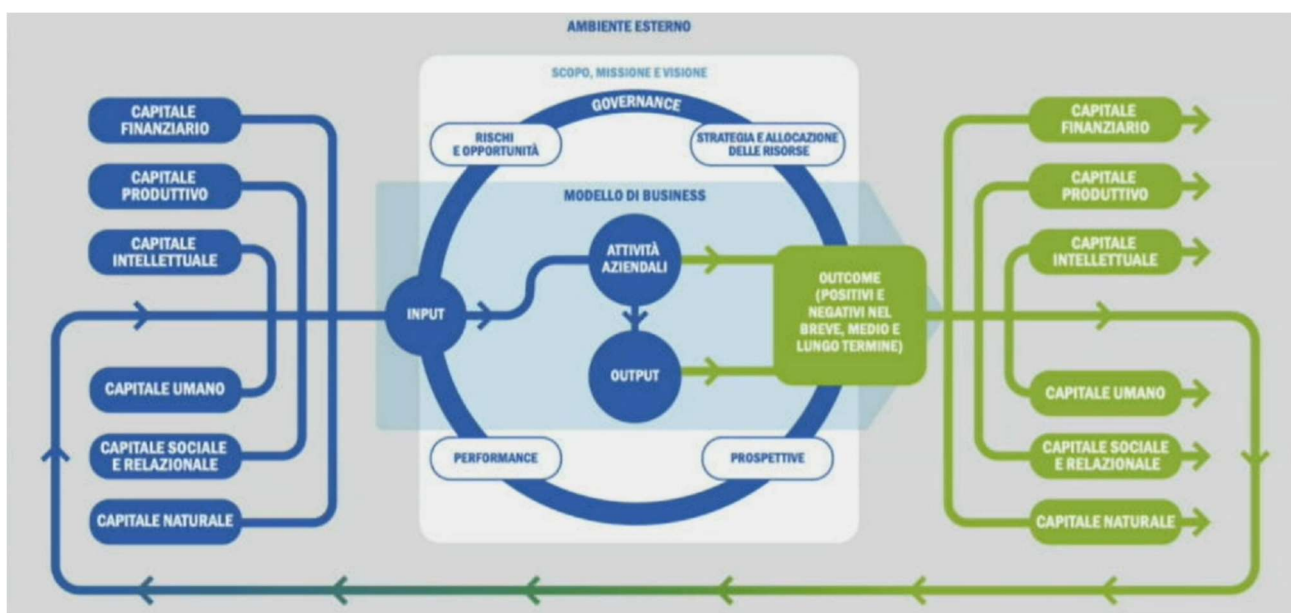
AMBIENTE ESTERNO

SCOPO, MISSIONE E VISIONE

GOVERNANCE

RISCHI E OPPORTUNITÀ

STRATEGIA E ALLOCAZIONE DELLE RISORSE

MODELLO DI BUSINESS

CAPITALE FINANZIARIO

CAPITALE PRODUTTIVO

CAPITALE INTELLETTUALE

CAPITALE UMANO

CAPITALE SOCIALE E RELAZIONALE

CAPITALE NATURALE

INPUT

ATTIVITÀ AZIENDALI

OUTPUT

OUTCOME (POSITIVI E NEGATIVI NEL BREVE, MEDIO E LUNGO TERMINE)

PERFORMANCE

PROSPETTIVE

CAPITALE FINANZIARIO

CAPITALE PRODUTTIVO

CAPITALE INTELLETTUALE

CAPITALE UMANO

CAPITALE SOCIALE E RELAZIONALE

CAPITALE NATURALE